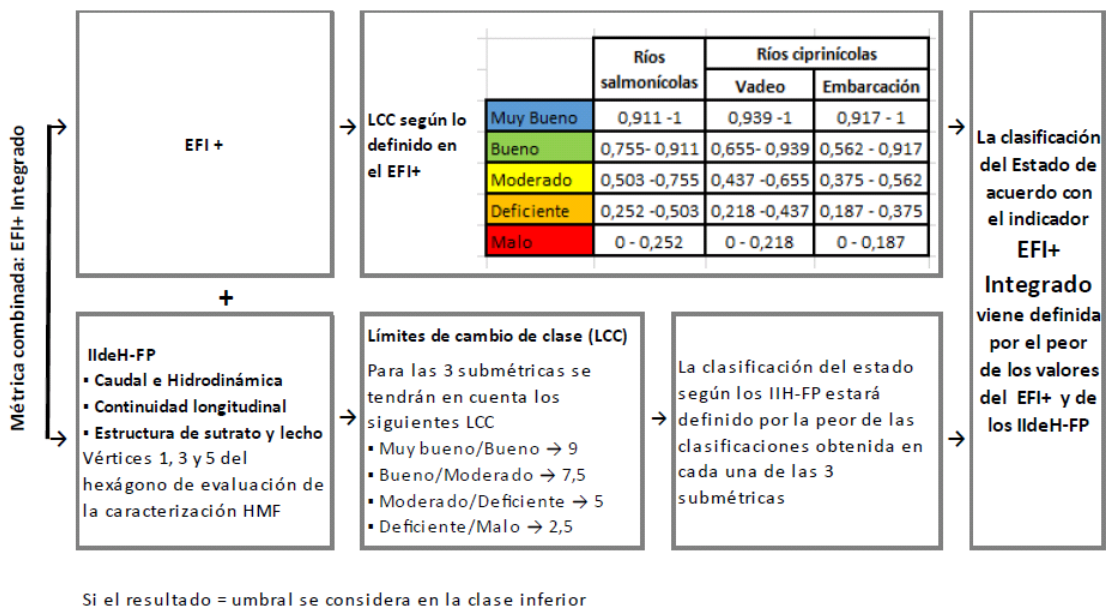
Métrica combinada: EFI+ Integrado

EFI +

+

LCC según lo definido en el EFI+

| | Ríos salmonícolas | Ríos ciprinícolas Vadeo | Ríos ciprinícolas Embarcación |
|---|---|---|---|
| Muy Bueno | 0,911 -1 | 0,939 -1 | 0,917 - 1 |
| Bueno | 0,755- 0,911 | 0,655- 0,939 | 0,562 - 0,917 |
| Moderado | 0,503 -0,755 | 0,437 -0,655 | 0,375 - 0,562 |
| Deficiente | 0,252 -0,503 | 0,218 -0,437 | 0,187 - 0,375 |
| Malo | 0 - 0,252 | 0 - 0,218 | 0 - 0,187 |

IIdeH-FP
▪ Caudal e Hidrodinámica
▪ Continuidad longitudinal
▪ Estructura de sutrato y lecho
Vértices 1, 3 y 5 del hexágono de evaluación de la caracterización HMF

Límites de cambio de clase (LCC)
Para las 3 submétricas se tendrán en cuenta los siguientes LCC
▪ Muy bueno/Bueno → 9
▪ Bueno/Moderado → 7,5
▪ Moderado/Deficiente → 5
▪ Deficiente/Malo → 2,5

La clasificación del estado según los IIH-FP estará definido por la peor de las clasificaciones obtenida en cada una de las 3 submétricas

La clasificación del Estado de acuerdo con el indicador EFI+ Integrado viene definida por el peor de los valores del EFI+ y de los IIdeH-FP

Si el resultado = umbral se considera en la clase inferior